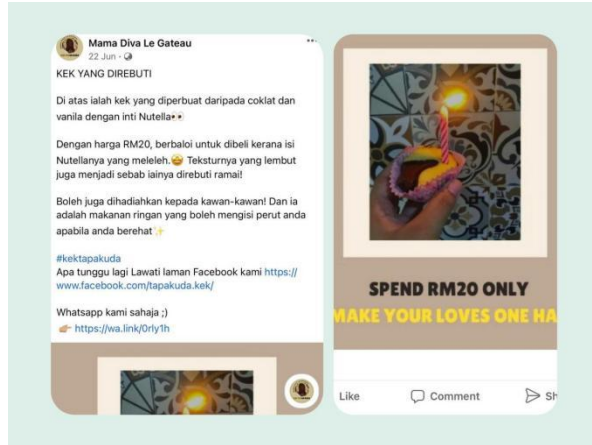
Mama Diva Le Gateau
22 Jun ·

KEK YANG DIREBUTI

Di atas ialah kek yang diperbuat daripada coklat dan vanila dengan inti Nutella👀

Dengan harga RM20, berbaloi untuk dibeli kerana isi Nutellanya yang meleleh.😋 Teksturnya yang lembut juga menjadi sebab iainya direbuti ramai!

Boleh juga dihadiahkan kepada kawan-kawan! Dan ia adalah makanan ringan yang boleh mengisi perut anda apabila anda berehat✨

#kektapakuda
Apa tunggu lagi Lawati laman Facebook kami https://www.facebook.com/tapakuda.kek/

Whatsapp kami sahaja ;)
👉 https://wa.link/0rly1h

SPEND RM20 ONLY
MAKE YOUR LOVES ONE HA

Like
Comment
Sh